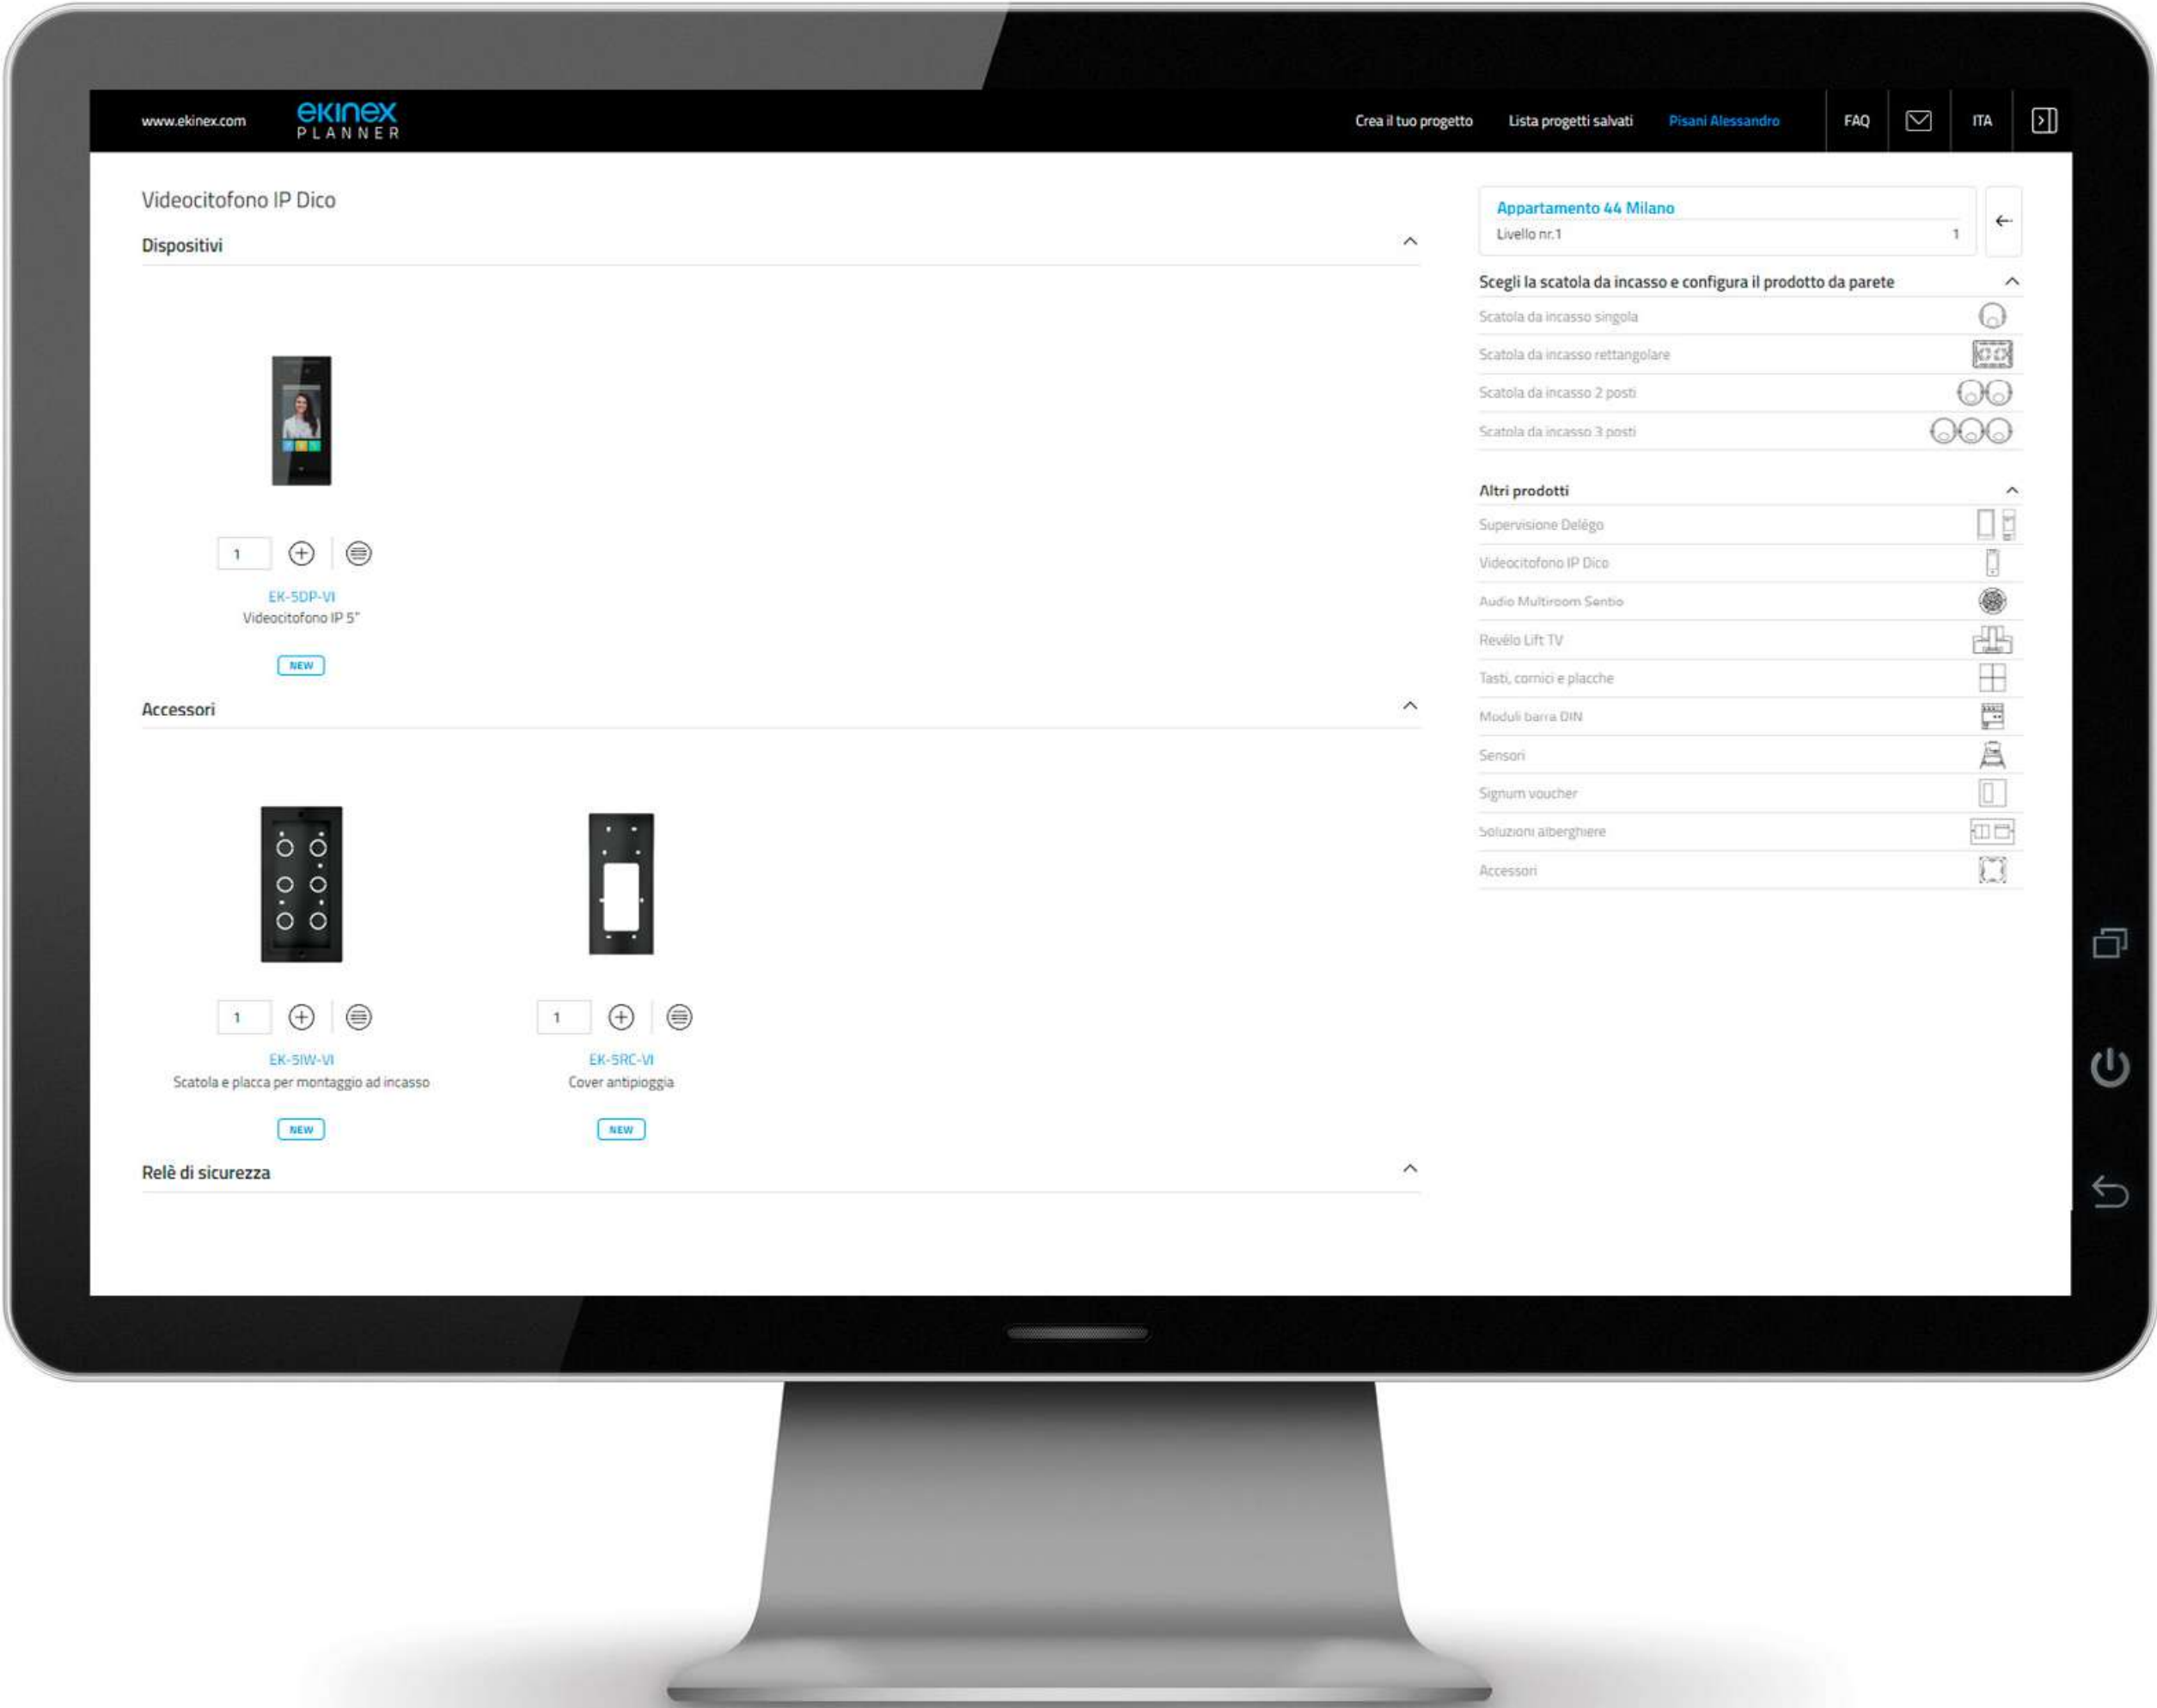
www.ekinex.com ekinex PLANNER

Crea il tuo progetto Lista progetti salvati Pisani Alessandro FAQ ITA

Videocitofono IP Dico

Dispositivi

1

EK-5DP-VI
Videocitofono IP 5"

NEW

Accessori

1

EK-5IW-VI
Scatola e placca per montaggio ad incasso

NEW

1

EK-5RC-VI
Cover antipioggia

NEW

Relè di sicurezza

Appartamento 44 Milano
Livello nr.1 1

Scegli la scatola da incasso e configura il prodotto da parete
Scatola da incasso singola
Scatola da incasso rettangolare
Scatola da incasso 2 posti
Scatola da incasso 3 posti

Altri prodotti
Supervisione Delégo
Videocitofono IP Dico
Audio Multiroom Sentio
Revélo Lift TV
Tasti, cornici e placche
Moduli barra DIN
Sensori
Signum voucher
Soluzioni alberghiere
Accessori